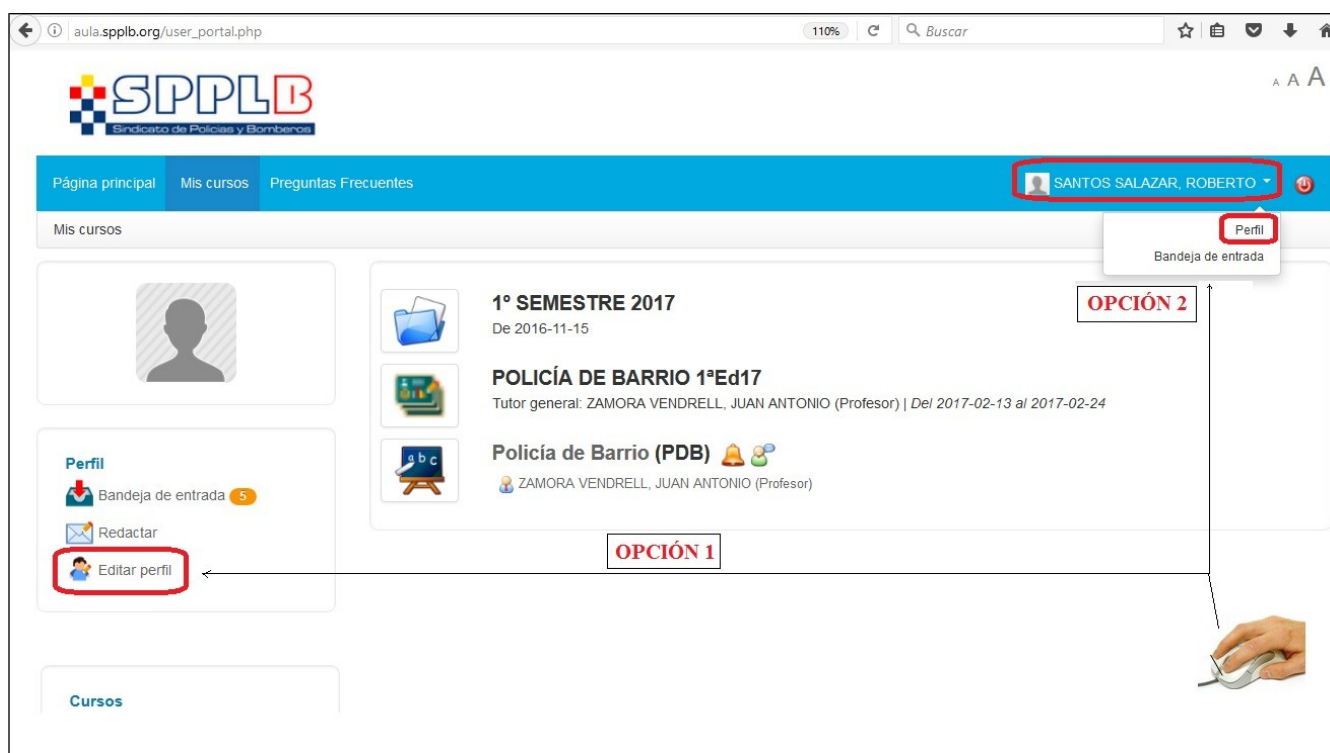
aula.spplb.org/user_portal.php 110% Buscar

SPPLB
Sindicato de Policías y Bomberos

A A A

Página principal Mis cursos Preguntas Frecuentes SANTOS SALAZAR, ROBERTO

Mis cursos

Perfil
Bandeja de entrada

OPCIÓN 2

1º SEMESTRE 2017
De 2016-11-15

POLICÍA DE BARRIO 1ªEd17
Tutor general: ZAMORA VENDRELL, JUAN ANTONIO (Profesor) | Del 2017-02-13 al 2017-02-24

Policía de Barrio (PDB)
ZAMORA VENDRELL, JUAN ANTONIO (Profesor)

abc

Perfil
Bandeja de entrada 5
Redactar
Editar perfil

OPCIÓN 1

Cursos